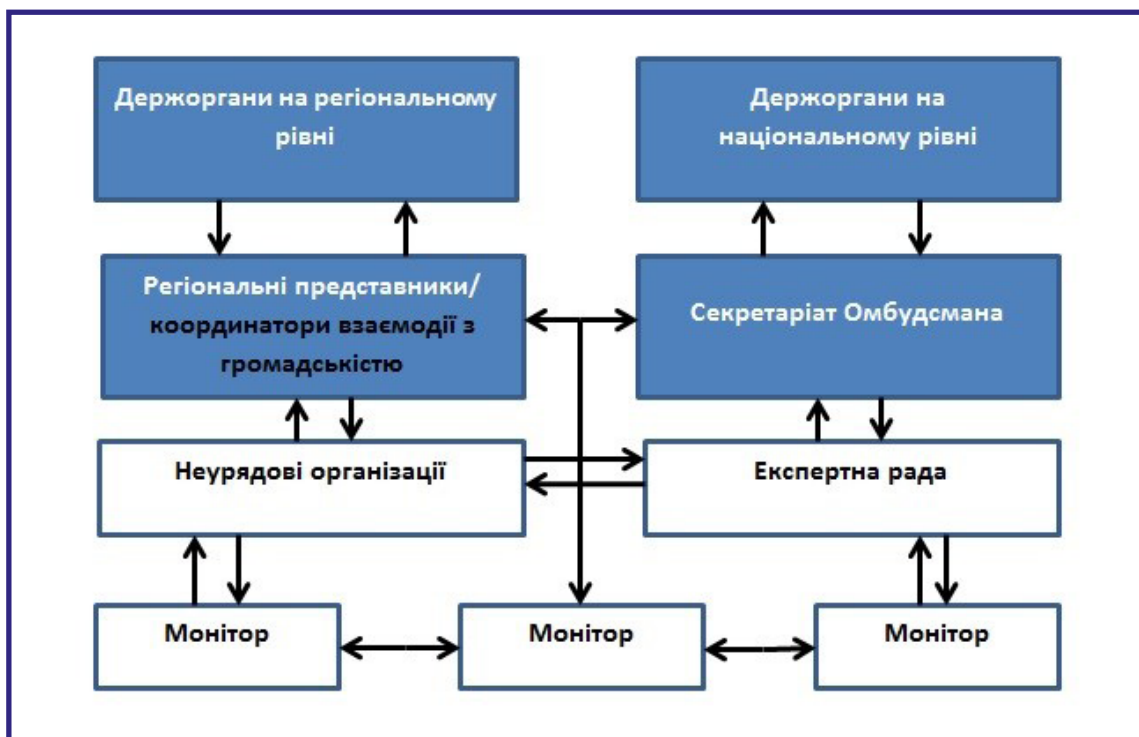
Держоргани на регіональному рівні

Держоргани на національному рівні

Регіональні представники/ координатори взаємодії з громадськістю

Секретаріат Омбудсмана

Неурядові організації

Експертна рада

Монітор

Монітор

Монітор